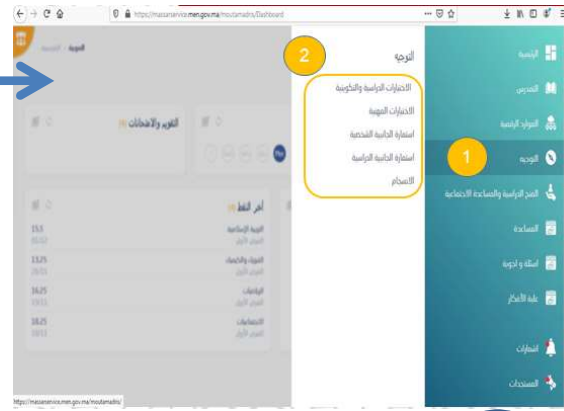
https://massarservice.men.gov.ma/moutamadris/Dashboard

الرئيسية
التمدرس
الموارد الرقمية
التوجيه
المنح الدراسية والمساعدة الاجتماعية
المساعدة
أسئلة و أجوبة
علبة الأفكار
إشعارات
المستجدات

1

2

التوجيه
الاختيارات الدراسية والتكوينية
الاختيارات المهنية
استمارة الذاتية الشخصية
استمارة الذاتية الدراسية
الانسجام

الرئيسية / الرئيسية

التقويم والامتحانات

آخر النقط
التربية الإسلامية
الفرض الأول
15.5
اللغة والفيزياء
الفرض الأول
13.25
الرياضيات
الفرض الأول
16.25
الاجتماعيات
الفرض الأول
18.25

https://massarservice.men.gov.ma/moutamadris/